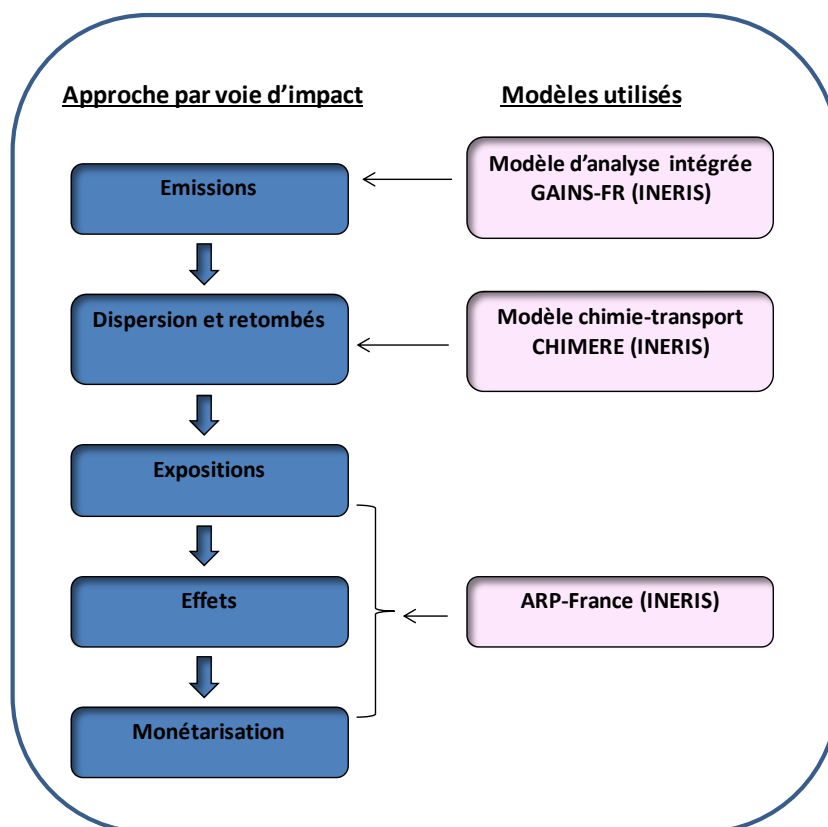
Approche par voie d'impact

Modèles utilisés

Emissions

Modèle d'analyse intégrée GAINS-FR (INERIS)

Dispersion et retombés

Modèle chimie-transport CHIMERE (INERIS)

Expositions

Effets

ARP-France (INERIS)

Monétarisation